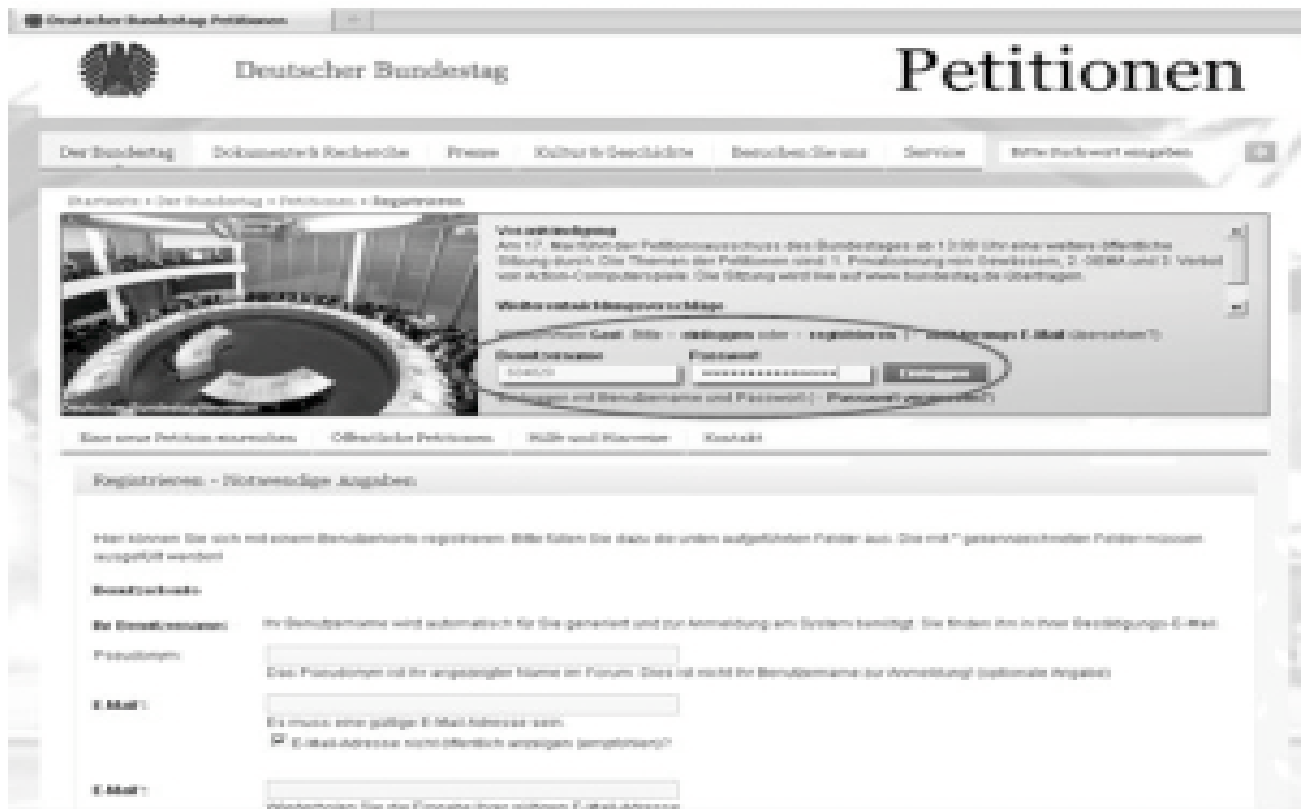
Deutscher Bundestag Petitionen

Deutscher Bundestag

Petitionen

Der Bundestag | Dokumente & Recherche | Presse | Kultur & Geschichte | Besuchen Sie uns | Service | Bitte Suchwort eingeben

Startseite > Der Bundestag > Petitionen > Registrieren

Vorankündigung
Am 17. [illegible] führt der Petitionsausschuss des Bundestages ab 13:00 Uhr eine weitere öffentliche Sitzung durch. Die Themen der Petitionen sind: 1. Privatisierung von Gewässern, 2. GEMA und 3. Verbot von Action-Computerspiele. Die Sitzung wird live auf www.bundestag.de übertragen.

Weitere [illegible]

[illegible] Gast. Bitte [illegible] einloggen oder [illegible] registrieren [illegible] E-Mail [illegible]

Benutzername | Passwort
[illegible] | **************** | Einloggen

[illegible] mit Benutzername und Passwort | Passwort vergessen?

Eine neue Petition einreichen | Öffentliche Petitionen | Hilfe und Hinweise | Kontakt

Registrieren - Notwendige Angaben

Hier können Sie sich mit einem Benutzerkonto registrieren. Bitte füllen Sie dazu die unten aufgeführten Felder aus. Die mit * gekennzeichneten Felder müssen ausgefüllt werden!

Benutzerkonto

Ihr Benutzername: Ihr Benutzername wird automatisch für Sie generiert und zur Anmeldung am System benötigt. Sie finden ihn in Ihrer Bestätigungs-E-Mail.

Pseudonym: Das Pseudonym ist Ihr angezeigter Name im Forum. Dies ist nicht Ihr Benutzername zur Anmeldung! (optionale Angabe)

E-Mail *: Es muss eine gültige E-Mail-Adresse sein.
E-Mail-Adresse nicht öffentlich anzeigen (empfohlen)?

E-Mail *: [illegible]